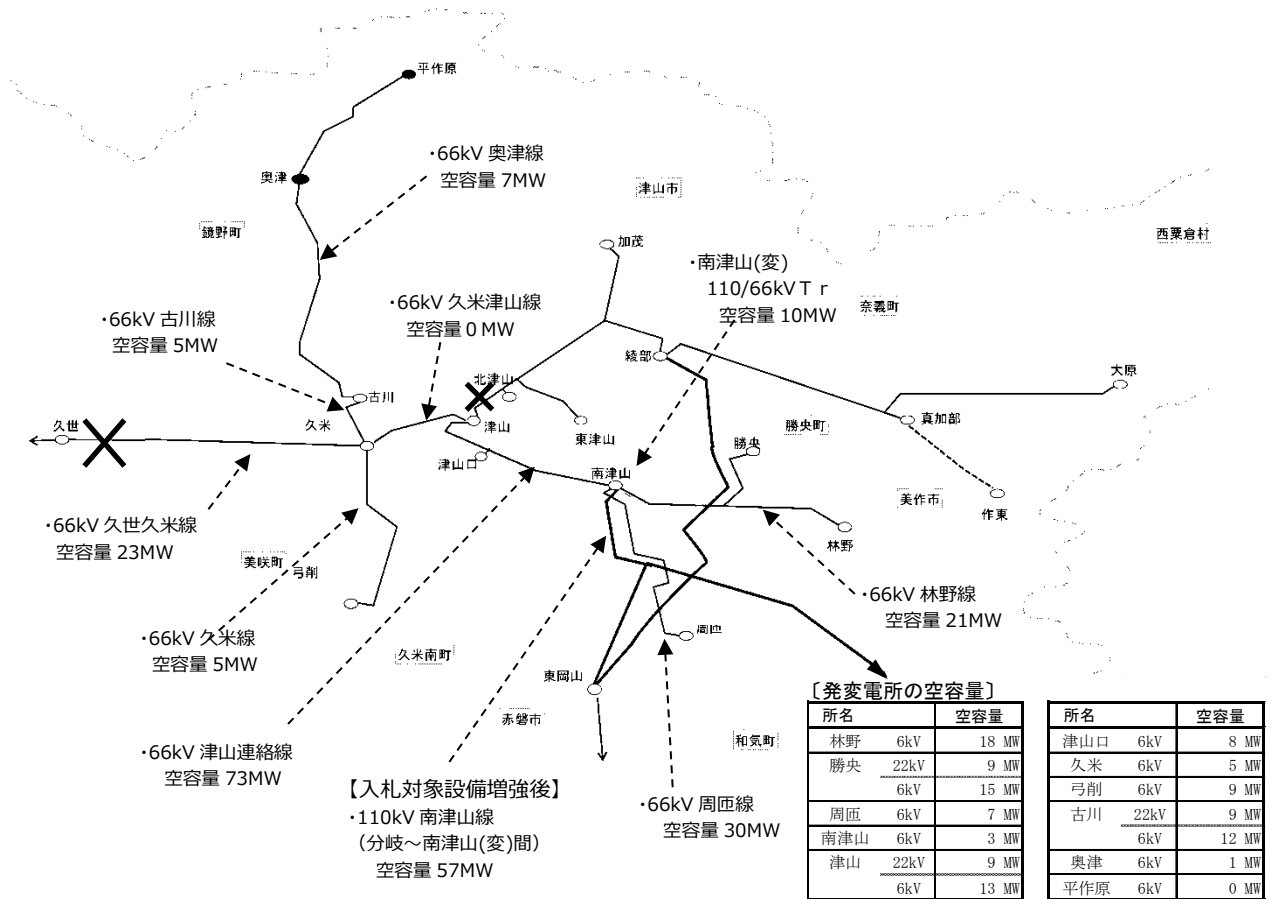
平作原

・66kV 奥津線
空容量 7MW

奥津

津山市

鏡野町

西粟倉村

加茂

・南津山(変)
110/66kV Tｒ
空容量 10MW

・66kV 久米津山線
空容量 0 MW

奈義町

・66kV 古川線
空容量 5MW

綾部

大原

北津山

古川

真加部

久世

久米

津山

東津山

勝央町

勝央

津山口

南津山

美作市

作東

・66kV 久世久米線
空容量 23MW

美咲町

弓削

林野

・66kV 林野線
空容量 21MW

・66kV 久米線
空容量 5MW

久米南町

周匝

東岡山

〔発変電所の空容量〕

赤磐市

和気町

・66kV 津山連絡線
空容量 73MW

【入札対象設備増強後】
・110kV 南津山線
（分岐～南津山(変)間）
空容量 57MW

・66kV 周匝線
空容量 30MW

| 所名 | | 空容量 |
|---|---|---|
| 林野 | 6kV | 18 MW |
| 勝央 | 22kV | 9 MW |
| | 6kV | 15 MW |
| 周匝 | 6kV | 7 MW |
| 南津山 | 6kV | 3 MW |
| 津山 | 22kV | 9 MW |
| | 6kV | 13 MW |

| 所名 | | 空容量 |
|---|---|---|
| 津山口 | 6kV | 8 MW |
| 久米 | 6kV | 5 MW |
| 弓削 | 6kV | 9 MW |
| 古川 | 22kV | 9 MW |
| | 6kV | 12 MW |
| 奥津 | 6kV | 1 MW |
| 平作原 | 6kV | 0 MW |